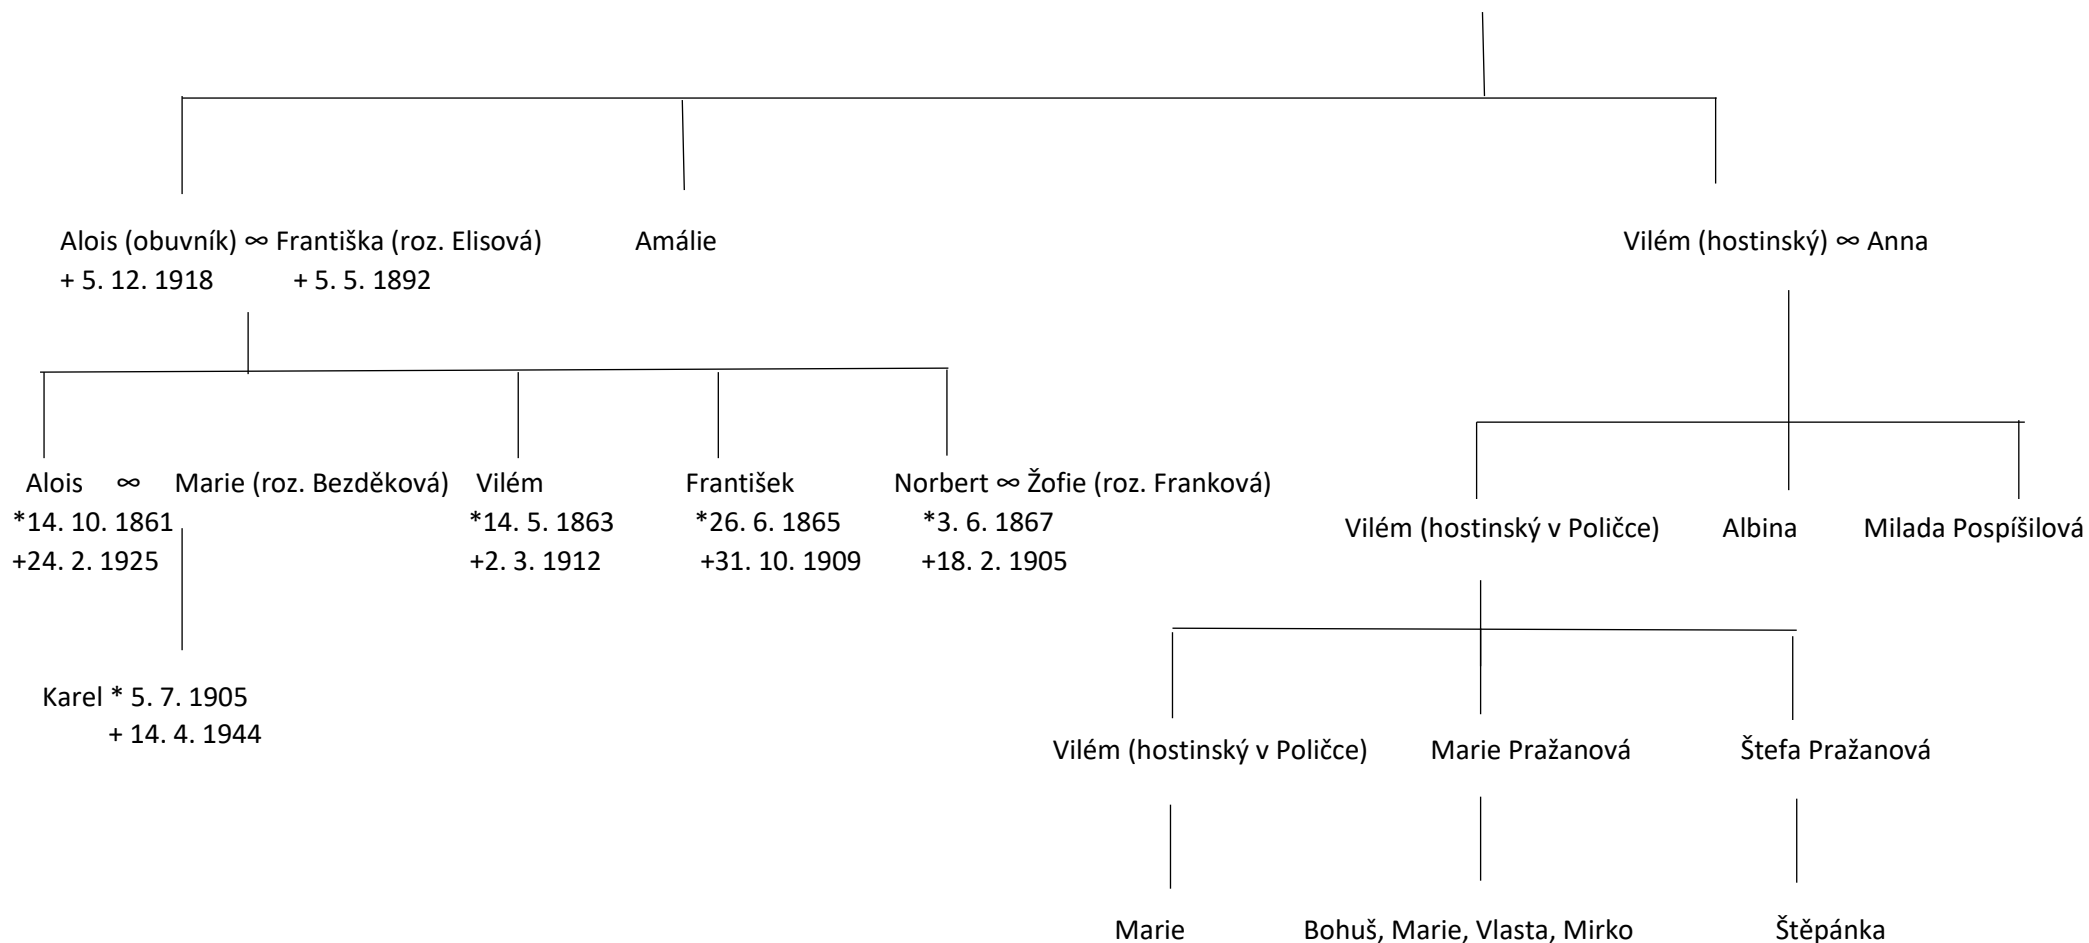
Alois (obuvník) ∞ Františka (roz. Elisová)
+ 5. 12. 1918 + 5. 5. 1892

Amálie

Vilém (hostinský) ∞ Anna

Alois ∞ Marie (roz. Bezděková)
*14. 10. 1861
+24. 2. 1925

Vilém
*14. 5. 1863
+2. 3. 1912

František
*26. 6. 1865
+31. 10. 1909

Norbert ∞ Žofie (roz. Franková)
*3. 6. 1867
+18. 2. 1905

Vilém (hostinský v Poličce)

Albina

Milada Pospíšilová

Karel * 5. 7. 1905
+ 14. 4. 1944

Vilém (hostinský v Poličce)

Marie Pražanová

Štefa Pražanová

Marie

Bohuš, Marie, Vlasta, Mirko

Štěpánka